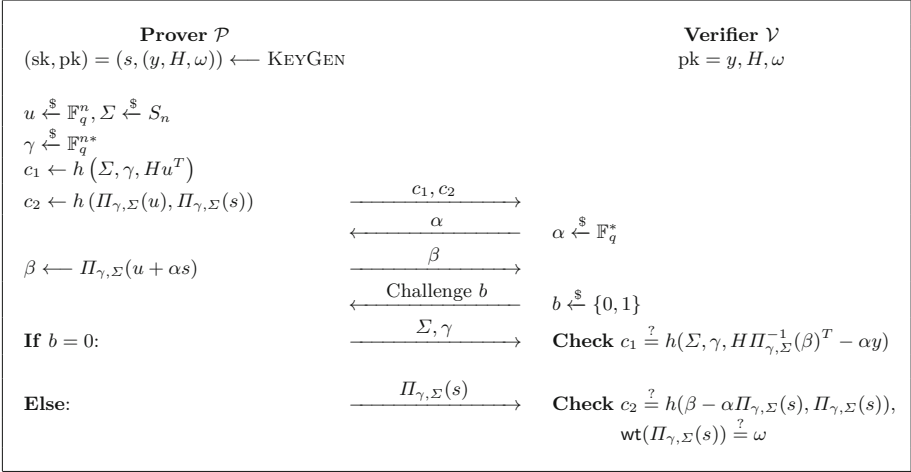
**Prover $\mathcal{P}$**
$(\mathrm{sk}, \mathrm{pk}) = (s, (y, H, \omega)) \longleftarrow$ KeyGen

**Verifier $\mathcal{V}$**
$\mathrm{pk} = y, H, \omega$

$u \xleftarrow{\$} \mathbb{F}_q^n, \Sigma \xleftarrow{\$} S_n$
$\gamma \xleftarrow{\$} \mathbb{F}_q^{n*}$
$c_1 \leftarrow h\left(\Sigma, \gamma, Hu^T\right)$
$c_2 \leftarrow h\left(\Pi_{\gamma,\Sigma}(u), \Pi_{\gamma,\Sigma}(s)\right)$ $\xrightarrow{c_1, c_2}$

$\xleftarrow{\alpha}$ $\alpha \xleftarrow{\$} \mathbb{F}_q^*$

$\beta \longleftarrow \Pi_{\gamma,\Sigma}(u + \alpha s)$ $\xrightarrow{\beta}$

$\xleftarrow{\text{Challenge } b}$ $b \xleftarrow{\$} \{0, 1\}$

**If** $b = 0$: $\xrightarrow{\Sigma, \gamma}$ **Check** $c_1 \stackrel{?}{=} h(\Sigma, \gamma, H\Pi_{\gamma,\Sigma}^{-1}(\beta)^T - \alpha y)$

**Else**: $\xrightarrow{\Pi_{\gamma,\Sigma}(s)}$ **Check** $c_2 \stackrel{?}{=} h(\beta - \alpha\Pi_{\gamma,\Sigma}(s), \Pi_{\gamma,\Sigma}(s))$,
$\mathsf{wt}(\Pi_{\gamma,\Sigma}(s)) \stackrel{?}{=} \omega$